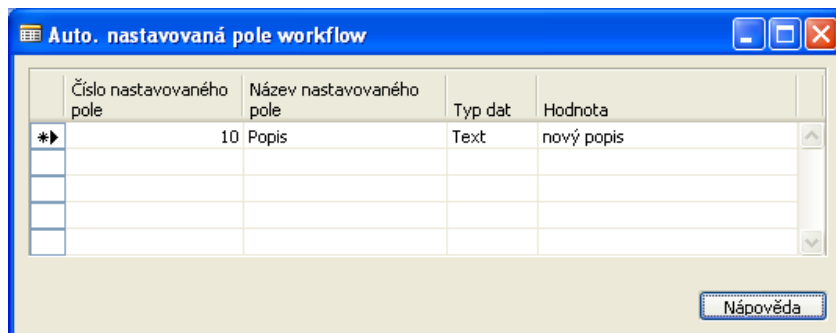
Auto. nastavovaná pole workflow

| Číslo nastavovaného pole | Název nastavovaného pole | Typ dat | Hodnota |
|---|---|---|---|
| 10 | Popis | Text | nový popis |
| | | | |
| | | | |
| | | | |
| | | | |

Nápověda